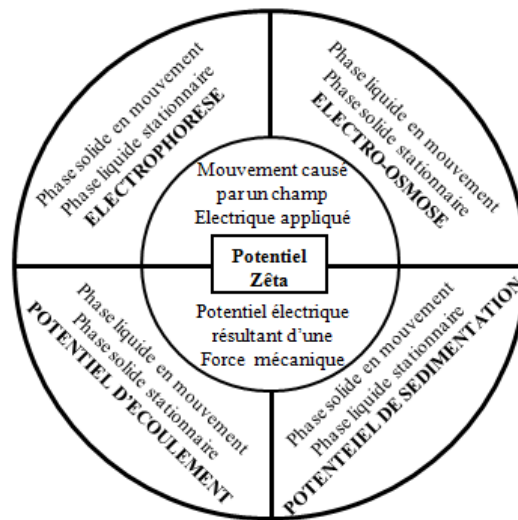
Phase solide en mouvement
Phase liquide stationnaire
ELECTROPHORESE

Phase liquide en mouvement
Phase solide stationnaire
ELECTRO-OSMOSE

Mouvement causé par un champ Electrique appliqué

Potentiel Zêta

Potentiel électrique résultant d'une Force mécanique

Phase liquide en mouvement
Phase solide stationnaire
POTENTIEL D'ECOULEMENT

Phase solide en mouvement
Phase liquide stationnaire
POTENTEIEL DE SEDIMENTATION